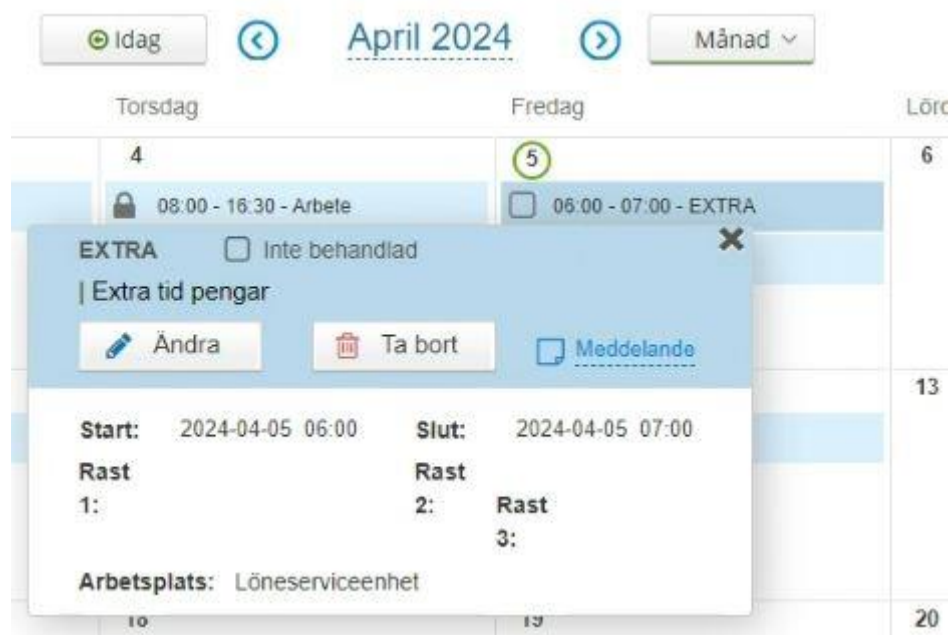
Idag April 2024 Månad

Torsdag Fredag Lörd

4 5 6

08:00 - 16:30 - Arbete 06:00 - 07:00 - EXTRA

EXTRA Inte behandlad

| Extra tid pengar

Ändra Ta bort Meddelande

13

Start: 2024-04-05 06:00 Slut: 2024-04-05 07:00

Rast 1: Rast 2: Rast 3:

Arbetsplats: Löneserviceenhet

18 19 20